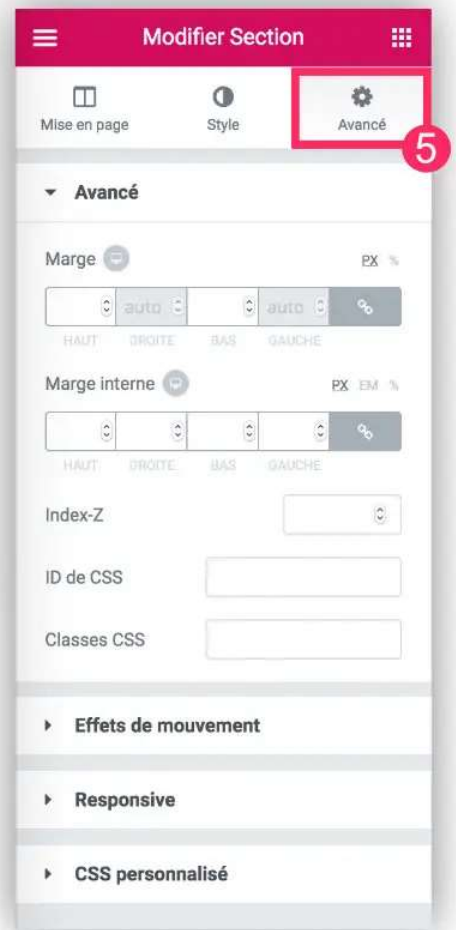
Modifier Section

Mise en page

Style

Avancé

5

Avancé

Marge

PX %

auto

auto

HAUT

DROITE

BAS

GAUCHE

Marge interne

PX EM %

HAUT

DROITE

BAS

GAUCHE

Index-Z

ID de CSS

Classes CSS

Effets de mouvement

Responsive

CSS personnalisé